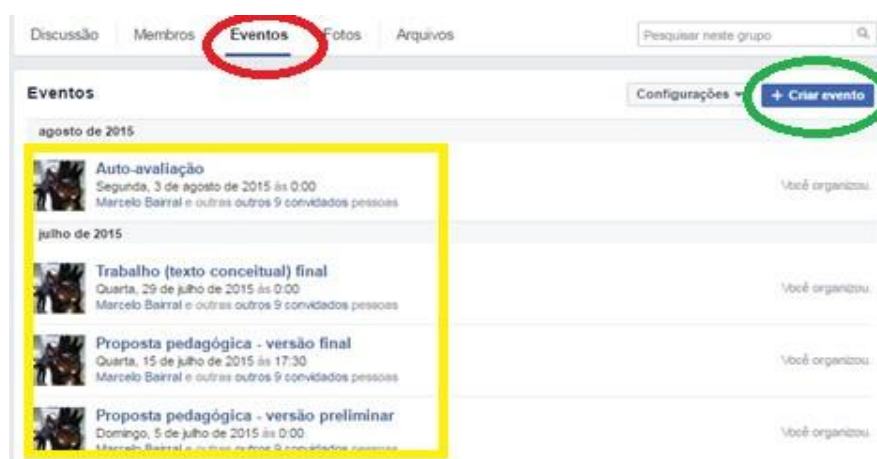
Discussão Membros Eventos Fotos Arquivos

Pesquisar neste grupo

Eventos

Configurações

+ Criar evento

agosto de 2015

Auto-avaliação
Segunda, 3 de agosto de 2015 às 0:00
Marcelo Bairral e outras outros 9 convidados pessoas

Você organizou.

julho de 2015

Trabalho (texto conceitual) final
Quarta, 29 de julho de 2015 às 0:00
Marcelo Bairral e outras outros 9 convidados pessoas

Você organizou.

Proposta pedagógica - versão final
Quarta, 15 de julho de 2015 às 17:30
Marcelo Bairral e outras outros 9 convidados pessoas

Você organizou.

Proposta pedagógica - versão preliminar
Domingo, 5 de julho de 2015 às 0:00
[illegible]

Você organizou.